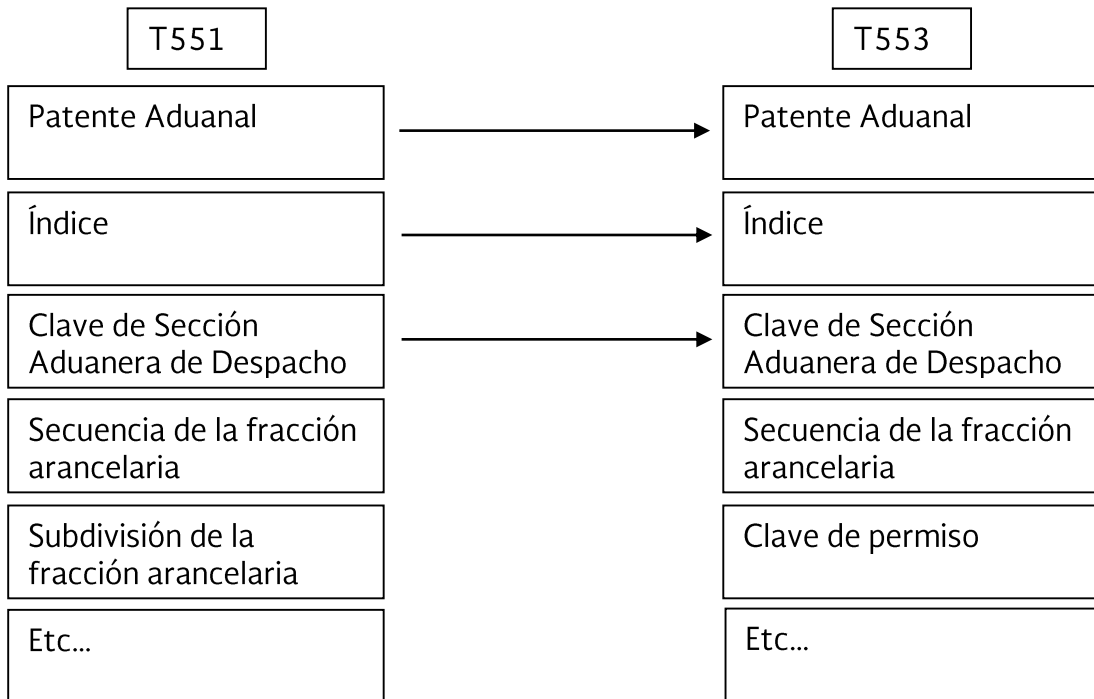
T551

Patente Aduanal

Índice

Clave de Sección Aduanera de Despacho

Secuencia de la fracción arancelaria

Subdivisión de la fracción arancelaria

Etc...

T553

Patente Aduanal

Índice

Clave de Sección Aduanera de Despacho

Secuencia de la fracción arancelaria

Clave de permiso

Etc...